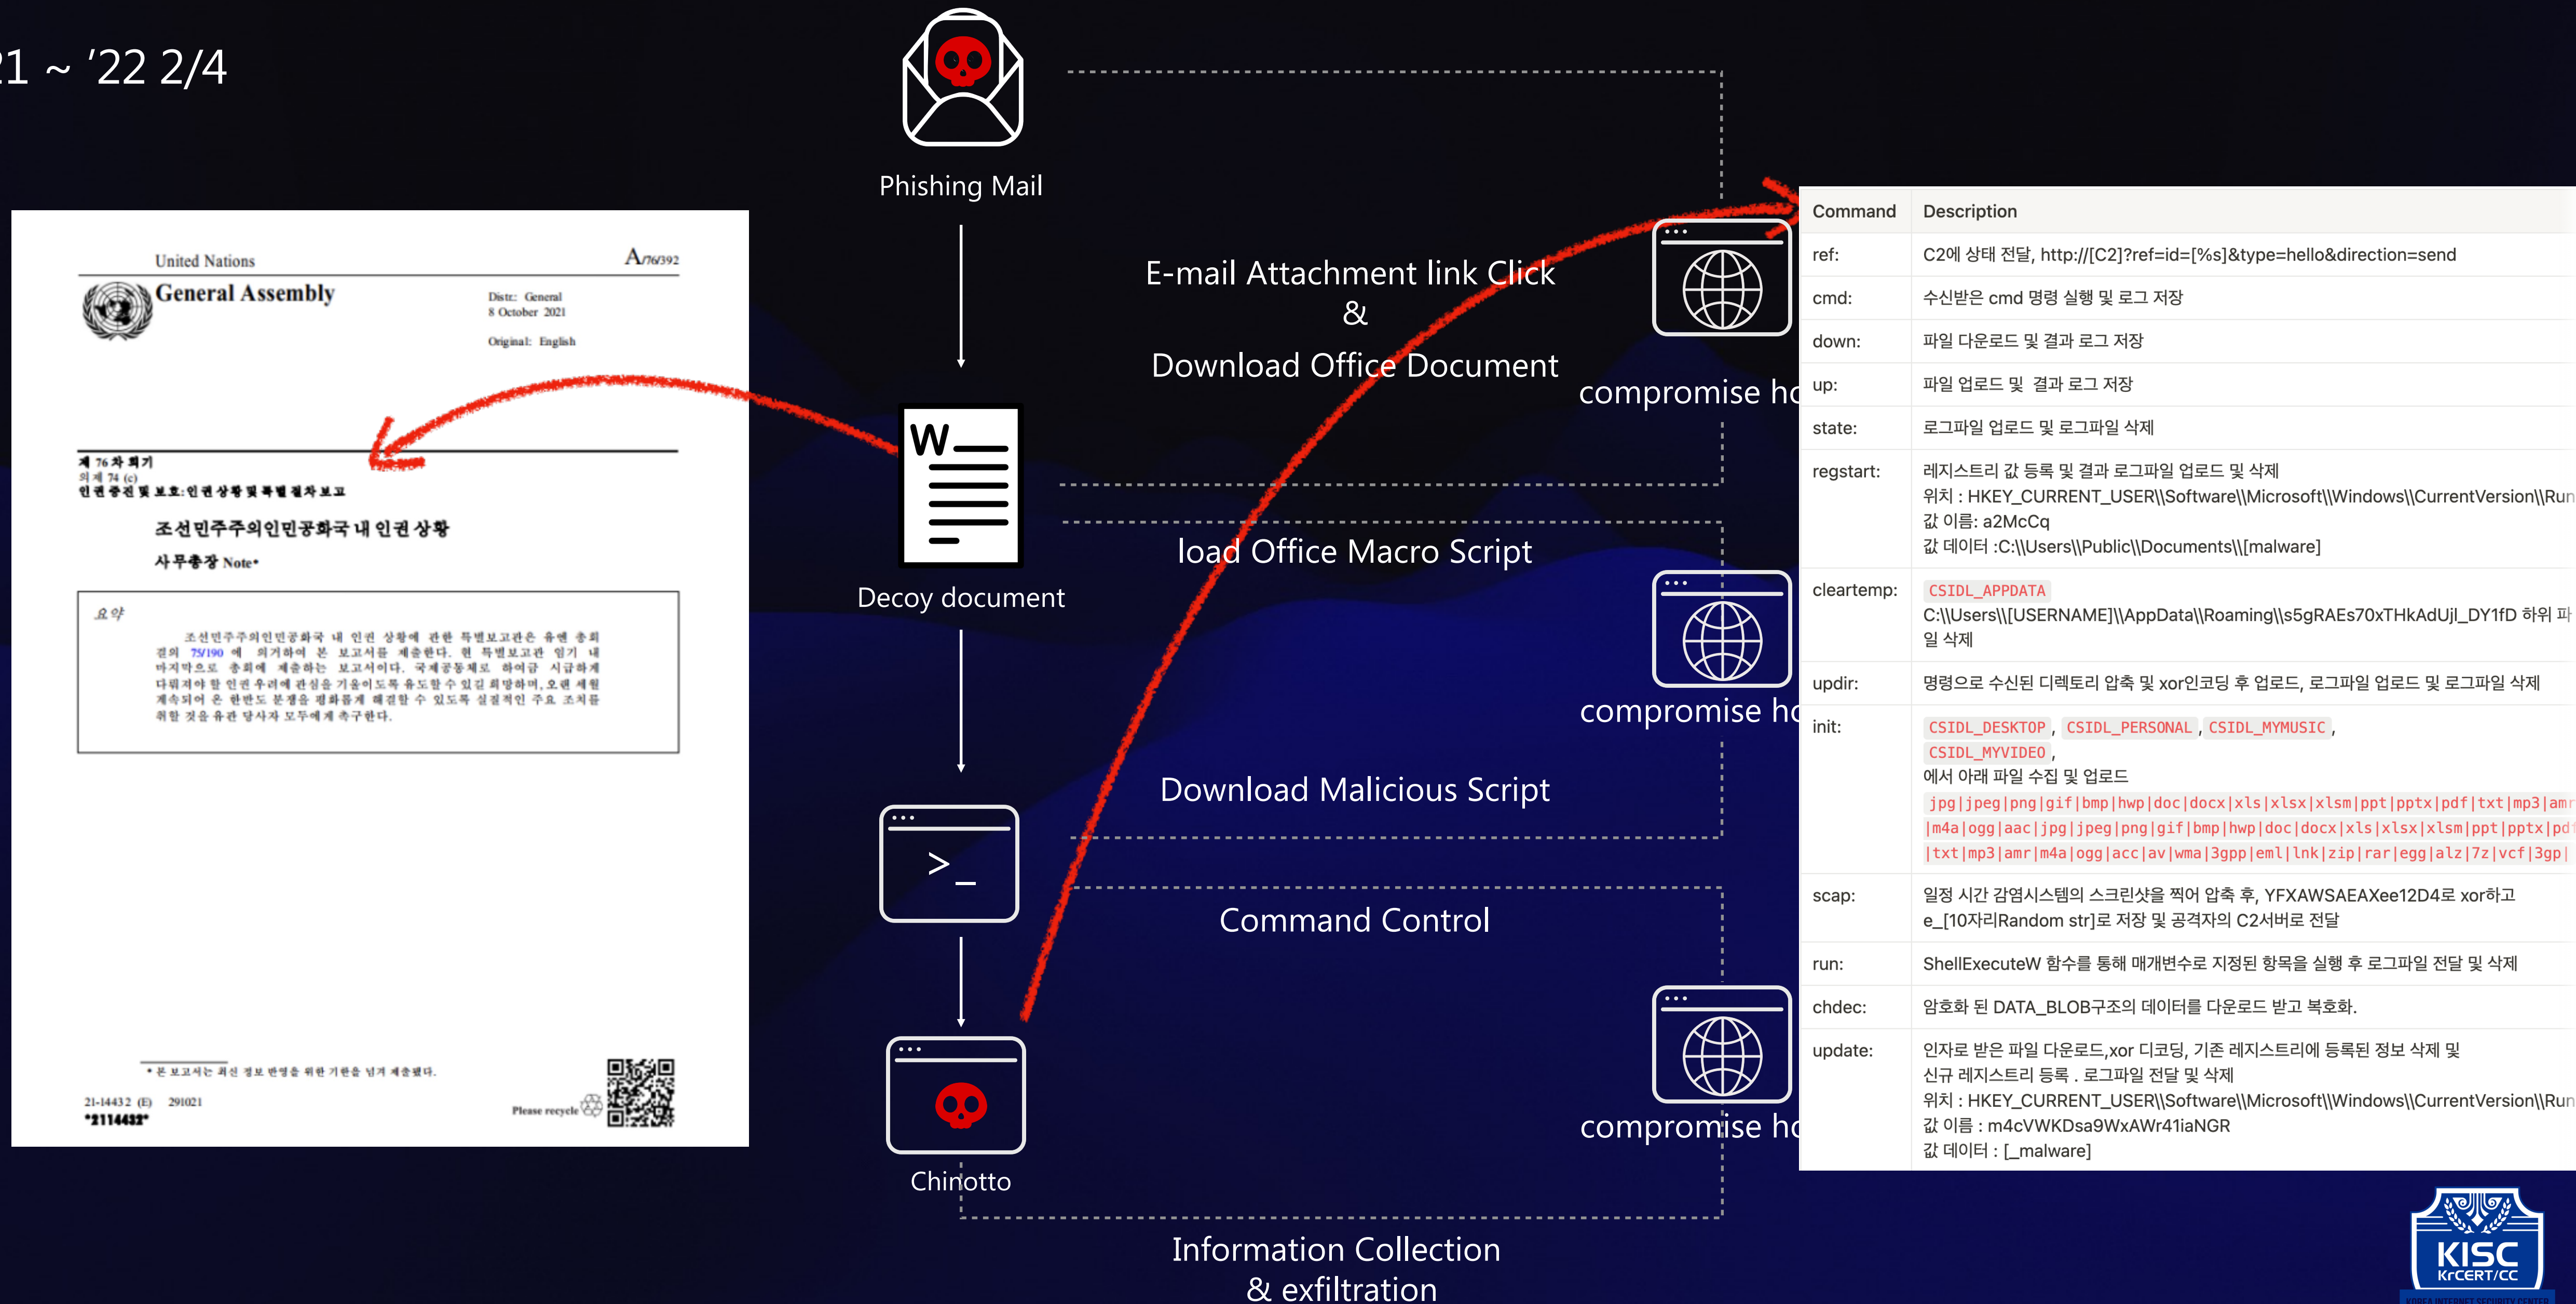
1 ~ '22 2/4

Phishing Mail

E-mail Attachment link Click
&
Download Office Document

compromise h

United Nations
A/76/392

General Assembly

Distr.: General
8 October 2021

Original: English

제 76차 회기
의제 74 (c)
인권증진 및 보호:인권상황 및 특별절차보고

조선민주주의인민공화국 내 인권 상황

사무총장 Note*

요약

조선민주주의인민공화국 내 인권 상황에 관한 특별보고관은 유엔 총회결의 75/190 에 의거하여 본 보고서를 제출한다. 현 특별보고관 임기 내 마지막으로 총회에 제출하는 보고서이다. 국제공동체로 하여금 시급하게 다뤄져야 할 인권 우려에 관심을 기울이도록 유도할 수 있길 희망하며, 오랜 세월 계속되어 온 한반도 분쟁을 평화롭게 해결할 수 있도록 실질적인 주요 조치를 취할 것을 유관 당사자 모두에게 촉구한다.

* 본 보고서는 최신 정보 반영을 위한 기한을 넘겨 제출됐다.

21-14432 (E) 291021
*2114432*

Please recycle

Decoy document

load Office Macro Script

compromise h

Download Malicious Script

Command Control

Chinotto

compromise h

Information Collection
& exfiltration

| Command | Description |
|---|---|
| ref: | C2에 상태 전달, http://[C2]?ref=id=[%s]&type=hello&direction=send |
| cmd: | 수신받은 cmd 명령 실행 및 로그 저장 |
| down: | 파일 다운로드 및 결과 로그 저장 |
| up: | 파일 업로드 및 결과 로그 저장 |
| state: | 로그파일 업로드 및 로그파일 삭제 |
| regstart: | 레지스트리 값 등록 및 결과 로그파일 업로드 및 삭제 위치 : HKEY_CURRENT_USER\\Software\\Microsoft\\Windows\\CurrentVersion\\Run 값 이름: a2McCq 값 데이터 :C:\\Users\\Public\\Documents\\[malware] |
| cleartemp: | CSIDL_APPDATA C:\\Users\\[USERNAME]\\AppData\\Roaming\\s5gRAEs70xTHkAdUjl_DY1fD 하위 파일 삭제 |
| updir: | 명령으로 수신된 디렉토리 압축 및 xor인코딩 후 업로드, 로그파일 업로드 및 로그파일 삭제 |
| init: | CSIDL_DESKTOP, CSIDL_PERSONAL, CSIDL_MYMUSIC, CSIDL_MYVIDEO, 에서 아래 파일 수집 및 업로드 jpg\|jpeg\|png\|gif\|bmp\|hwp\|doc\|docx\|xls\|xlsx\|xlsm\|ppt\|pptx\|pdf\|txt\|mp3\|amr \|m4a\|ogg\|aac\|jpg\|jpeg\|png\|gif\|bmp\|hwp\|doc\|docx\|xls\|xlsx\|xlsm\|ppt\|pptx\|pd \|txt\|mp3\|amr\|m4a\|ogg\|acc\|av\|wma\|3gpp\|eml\|lnk\|zip\|rar\|egg\|alz\|7z\|vcf\|3gp\| |
| scap: | 일정 시간 감염시스템의 스크린샷을 찍어 압축 후, YFXAWSAEAXee12D4로 xor하고 e_[10자리Random str]로 저장 및 공격자의 C2서버로 전달 |
| run: | ShellExecuteW 함수를 통해 매개변수로 지정된 항목을 실행 후 로그파일 전달 및 삭제 |
| chdec: | 암호화 된 DATA_BLOB구조의 데이터를 다운로드 받고 복호화. |
| update: | 인자로 받은 파일 다운로드,xor 디코딩, 기존 레지스트리에 등록된 정보 삭제 및 신규 레지스트리 등록 . 로그파일 전달 및 삭제 위치 : HKEY_CURRENT_USER\\Software\\Microsoft\\Windows\\CurrentVersion\\Run 값 이름 : m4cVWKDsa9WxAWr41iaNGR 값 데이터 : [_malware] |

KISC
KrCERT/CC